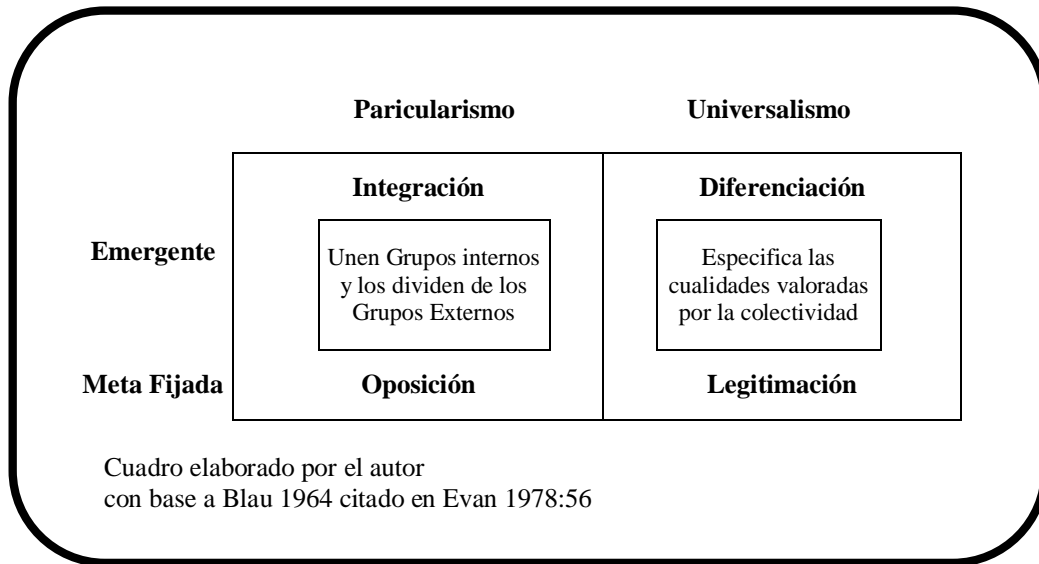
|  | Paricularismo | Universalismo |
|---|---|---|
|  | Integración | Diferenciación |
| Emergente | Unen Grupos internos y los dividen de los Grupos Externos | Especifica las cualidades valoradas por la colectividad |
| Meta Fijada | Oposición | Legitimación |

Cuadro elaborado por el autor
con base a Blau 1964 citado en Evan 1978:56